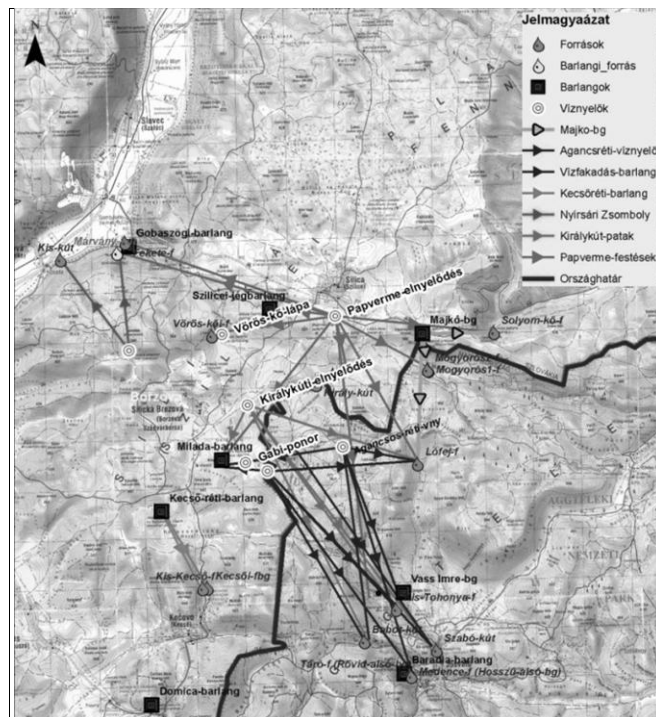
Jelmagyaázat
Források
Barlangi_forrás
Barlangok
Víznyelők
Majko-bg
Agancsréti-víznyelő
Vízfakadás-barlang
Kecsőréti-barlang
Nyírsári Zsomboly
Királykút-patak
Papverme-festések
Országhatár

Slavec
Kis-kút
Marvány
Gobaszögi-barlang
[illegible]kekte-f
Szilicei-jégbarlang
Vörös-kő-lápa
Papverme-elnyelődés
Vörös-kő-f
Majkó-bg
Solyom-kő-f
Mogyorós-f
Mogyorós1-f
Királykúti-elnyelődés
Király-kút
Borzo
Milada-barlang
Gábi-ponor
Agancsos-víznyelő
Lófej-f
Kecső-réti-barlang
Kis-Kecső-fKecsői-fbg
Vass Imre-bg
Kis-Tohonya-f
Babót-kút
Szabó-kút
Tóró-f (Rövid-alsó-bg)
Baradla-barlang
Medence-f (Hosszú-alsó-bg)
Domica-barlang
AGGTELEKI